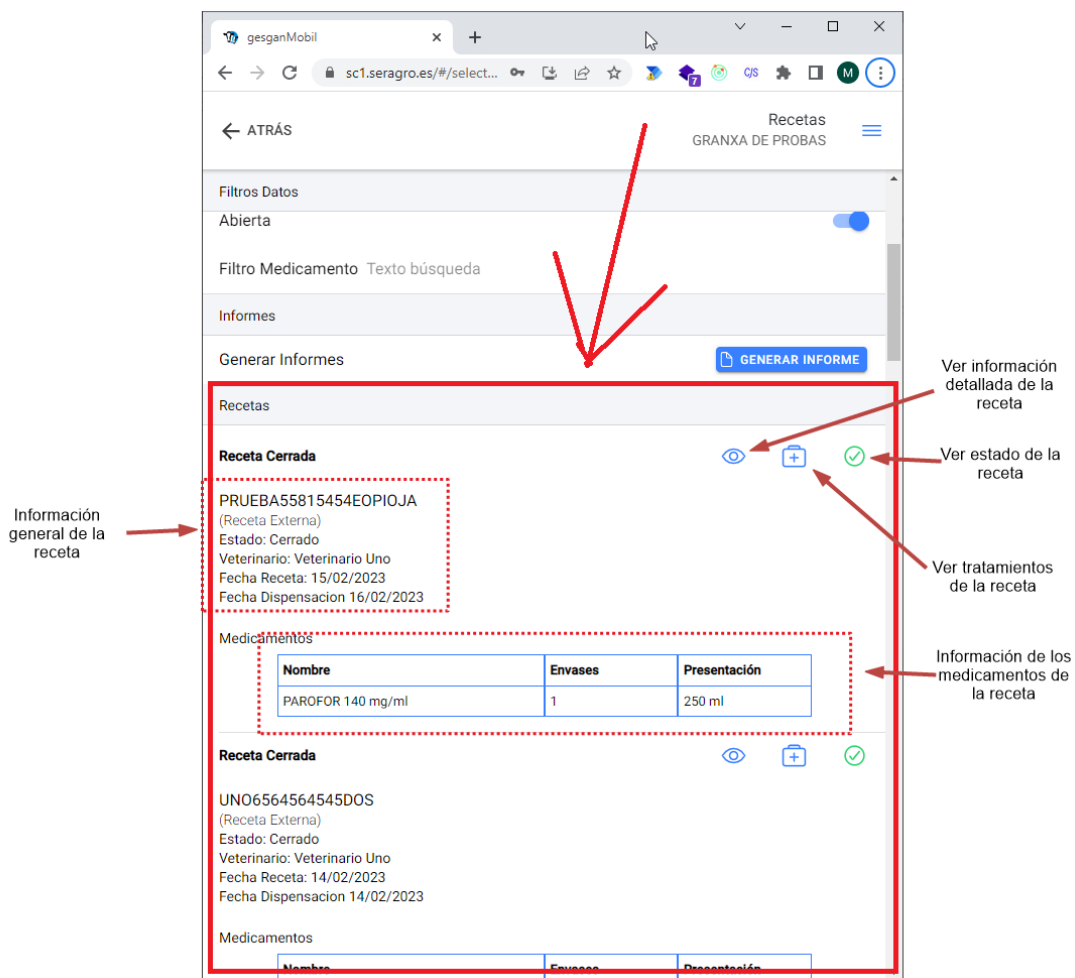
gesganMobil

sc1.seragro.es/#/select...

M

ATRÁS

Recetas
GRANXA DE PROBAS

Filtros Datos

Abierta

Filtro Medicamento Texto búsqueda

Informes

Generar Informes

GENERAR INFORME

Recetas

Ver información detallada de la receta

Receta Cerrada

Ver estado de la receta

Información general de la receta

PRUEBA55815454EOPIOJA
(Receta Externa)
Estado: Cerrado
Veterinario: Veterinario Uno
Fecha Receta: 15/02/2023
Fecha Dispensacion 16/02/2023

Ver tratamientos de la receta

Medicamentos

Información de los medicamentos de la receta

| Nombre | Envases | Presentación |
|---|---|---|
| PAROFOR 140 mg/ml | 1 | 250 ml |

Receta Cerrada

UNO6564564545DOS
(Receta Externa)
Estado: Cerrado
Veterinario: Veterinario Uno
Fecha Receta: 14/02/2023
Fecha Dispensacion 14/02/2023

Medicamentos

| Nombre | Envases | Presentación |
|---|---|---|